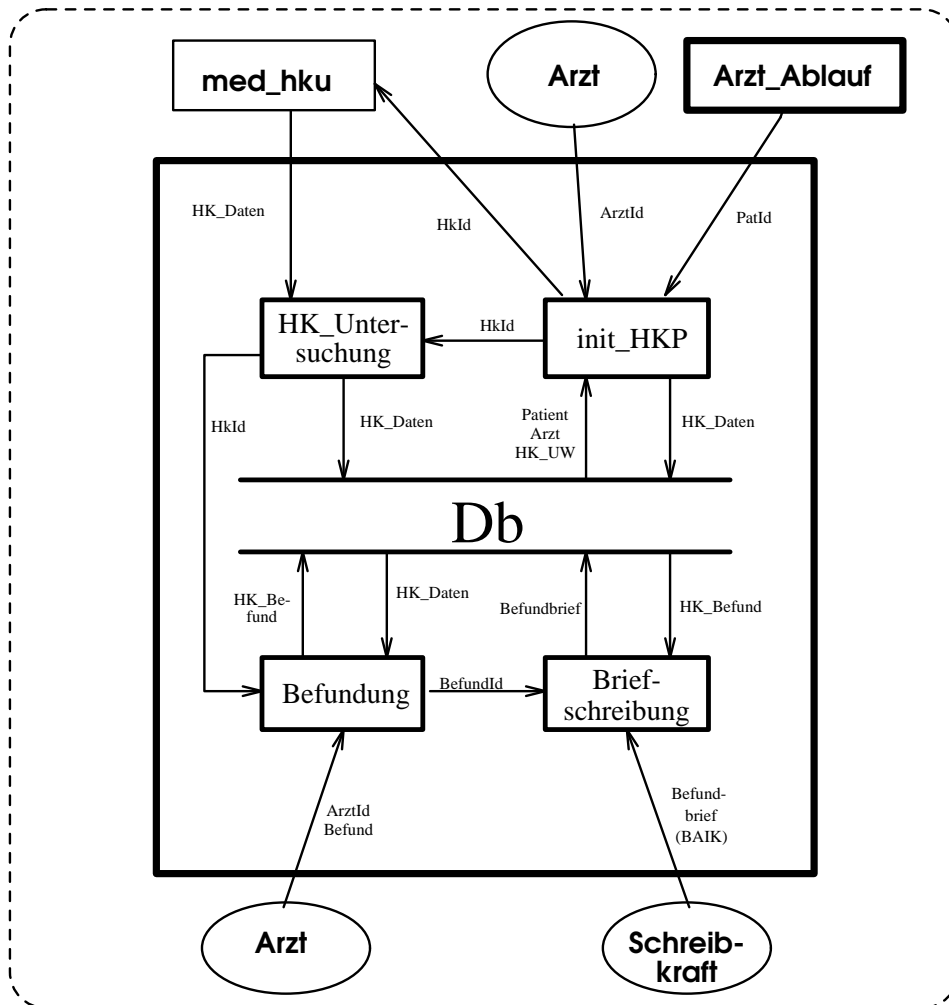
med_hku

Arzt

Arzt_Ablauf

HK_Daten

HkId

ArztId

PatId

HK_Untersuchung

HkId

init_HKP

HkId

HK_Daten

Patient
Arzt
HK_UW

HK_Daten

Db

HK_Befund

HK_Daten

Befundbrief

HK_Befund

Befundung

BefundId

Briefschreibung

ArztId
Befund

Befundbrief
(BAIK)

Arzt

Schreibkraft